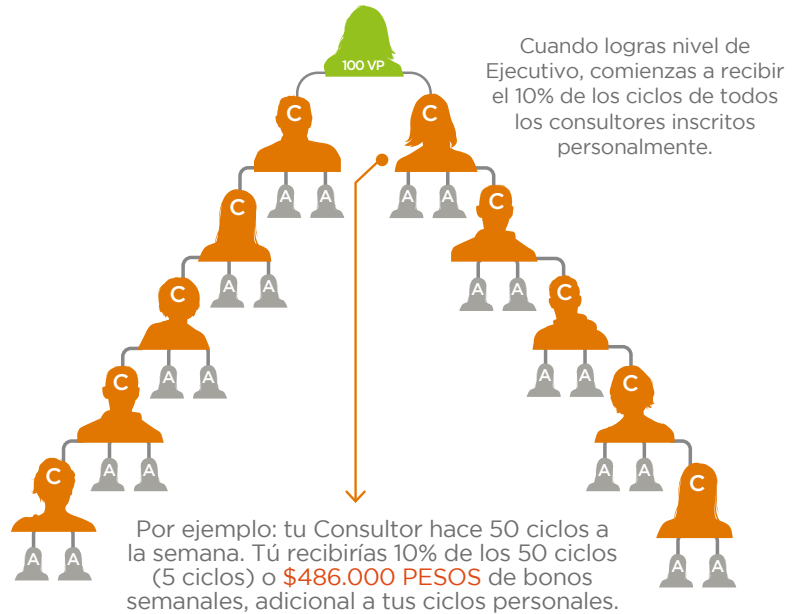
100 VP

Cuando logras nivel de Ejecutivo, comienzas a recibir el 10% de los ciclos de todos los consultores inscritos personalmente.

C
A A
C
A A
C
A A
C
A A
C
A A
C
A A
C
A A
C
A A
C
A A
C
A A
C
A A
C
A A

Por ejemplo: tu Consultor hace 50 ciclos a la semana. Tú recibirías 10% de los 50 ciclos (5 ciclos) o $486.000 PESOS de bonos semanales, adicional a tus ciclos personales.